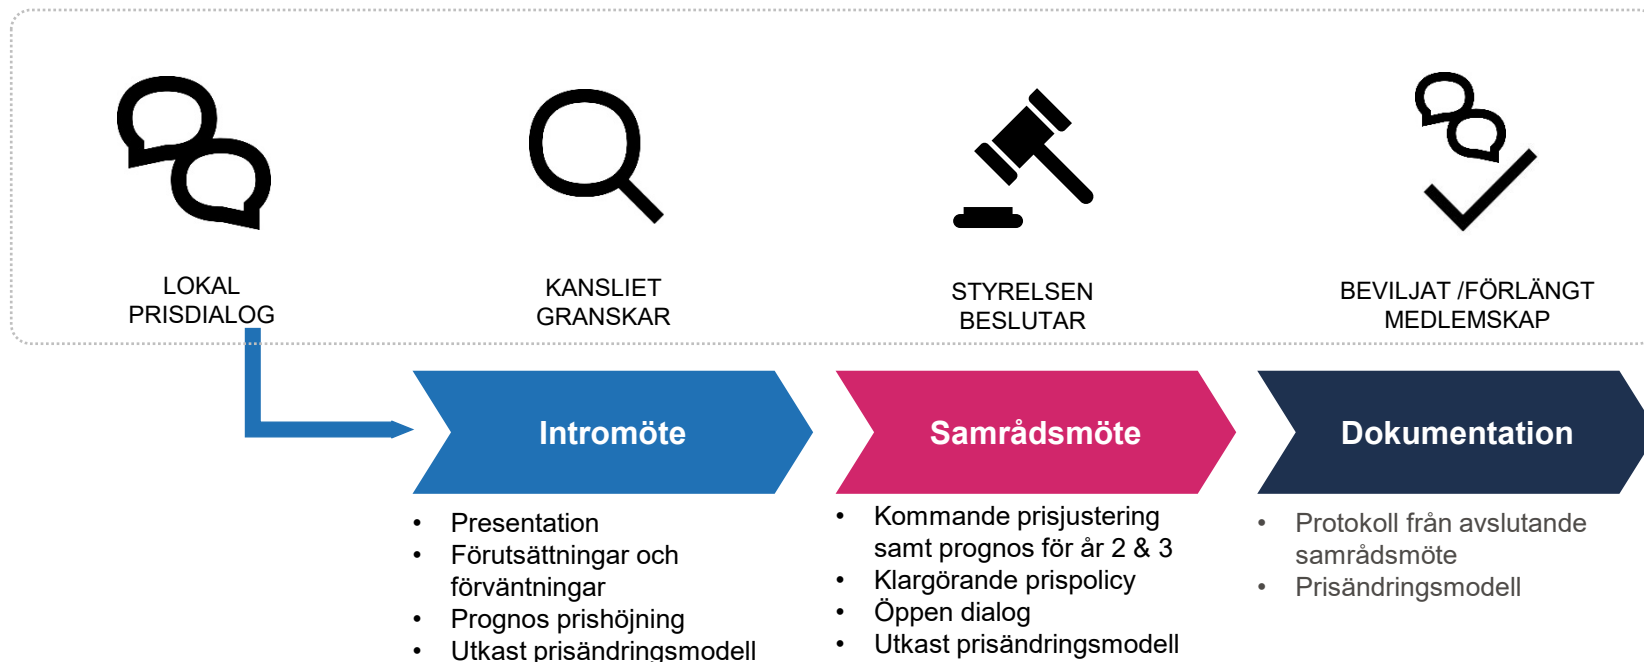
LOKAL PRISDIALOG

KANSLIET GRANSKAR

STYRELSEN BESLUTAR

BEVILJAT /FÖRLÄNGT MEDLEMSKAP

Intromöte

- Presentation
- Förutsättningar och förväntningar
- Prognos prishöjning
- Utkast prisändringsmodell

Samrådsmöte

- Kommande prisjustering samt prognos för år 2 & 3
- Klargörande prispolicy
- Öppen dialog
- Utkast prisändringsmodell

Dokumentation

- Protokoll från avslutande samrådsmöte
- Prisändringsmodell